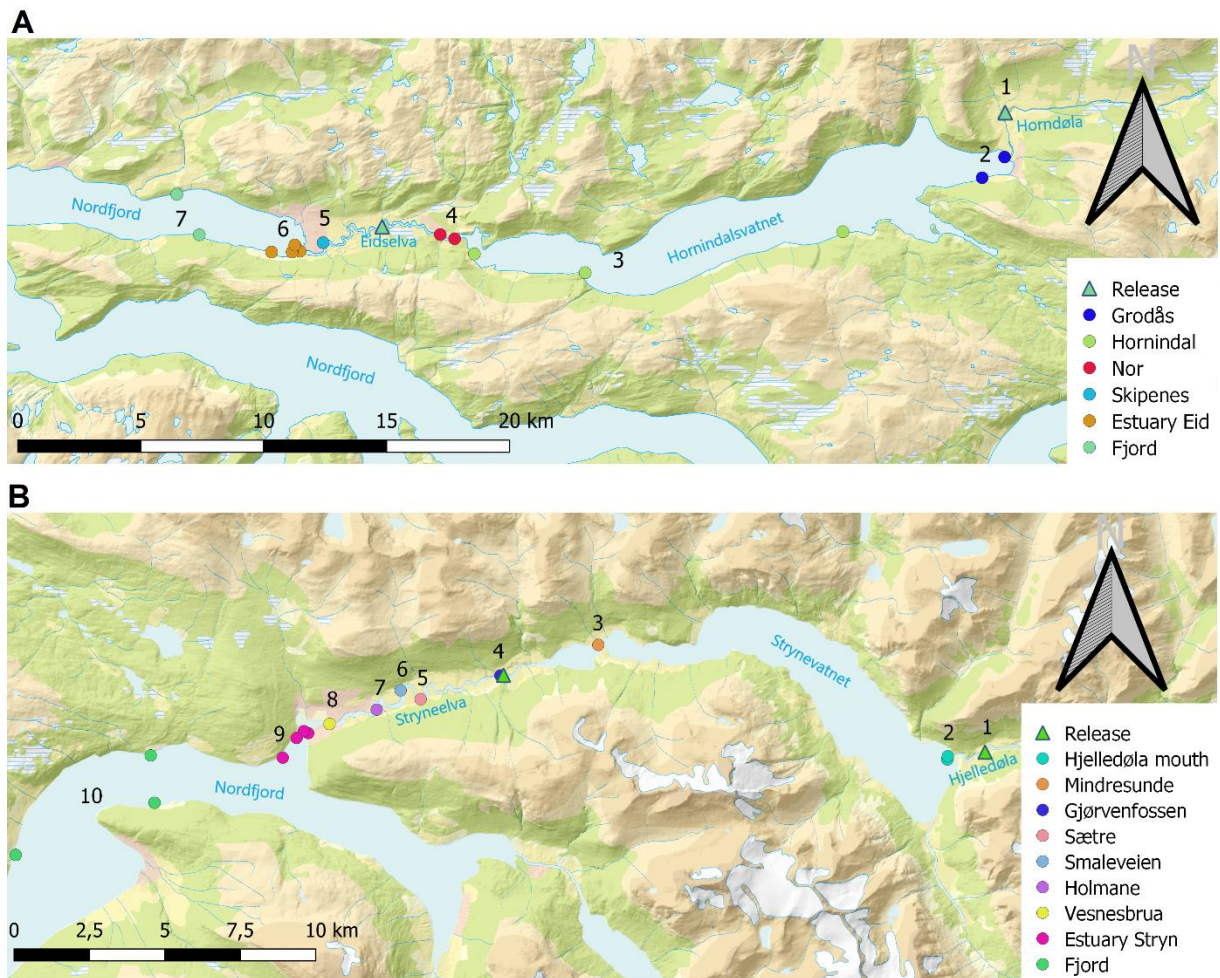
A

1
Horndøla
2
Nordfjord
7
6
5
Eidselva
4
3
Hornindalsvatnet
Nordfjord
N

Release
Grodås
Hornindal
Nor
Skipenes
Estuary Eid
Fjord

0 5 10 15 20 km

B

3
4
6
5
7
8
Stryneelva
9
Strynevatnet
2
1
Hjelledøla
Nordfjord
10
N

Release
Hjelledøla mouth
Mindresunde
Gjørvenfossen
Sætre
Smaleveien
Holmane
Vesnesbrua
Estuary Stryn
Fjord

0 2,5 5 7,5 10 km